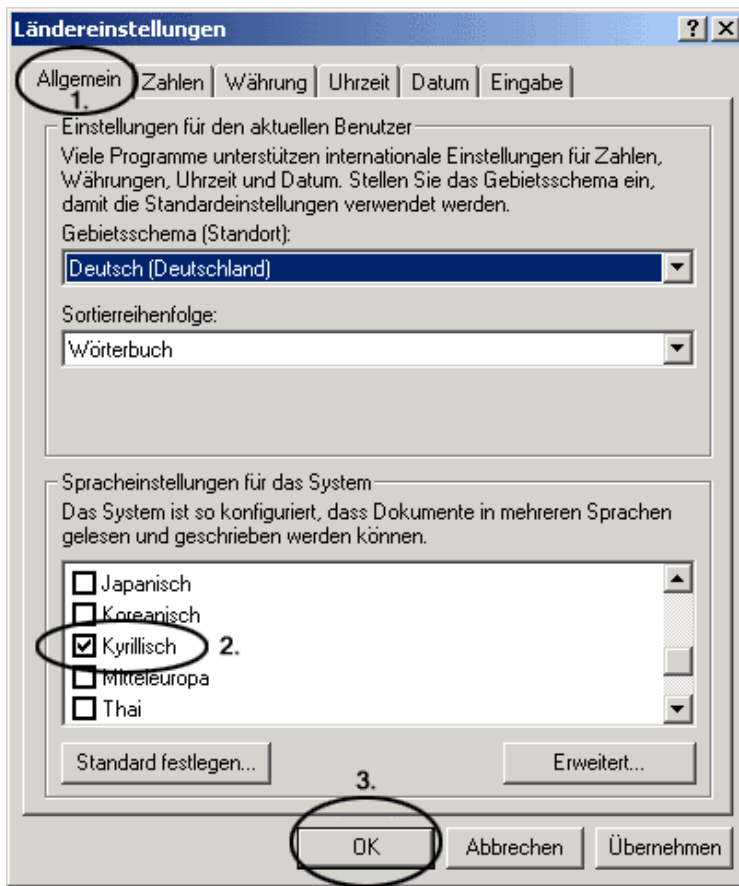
Ländereinstellungen ? X

Allgemein 1. Zahlen Währung Uhrzeit Datum Eingabe

Einstellungen für den aktuellen Benutzer

Viele Programme unterstützen internationale Einstellungen für Zahlen, Währungen, Uhrzeit und Datum. Stellen Sie das Gebietsschema ein, damit die Standardeinstellungen verwendet werden.

Gebietsschema (Standort):

Deutsch (Deutschland)

Sortierreihenfolge:

Wörterbuch

Spracheinstellungen für das System

Das System ist so konfiguriert, dass Dokumente in mehreren Sprachen gelesen und geschrieben werden können.

Japanisch

Koreanisch

Kyrillisch 2.

Mitteleuropa

Thai

Standard festlegen...

Erweitert...

3.

OK

Abbrechen

Übernehmen